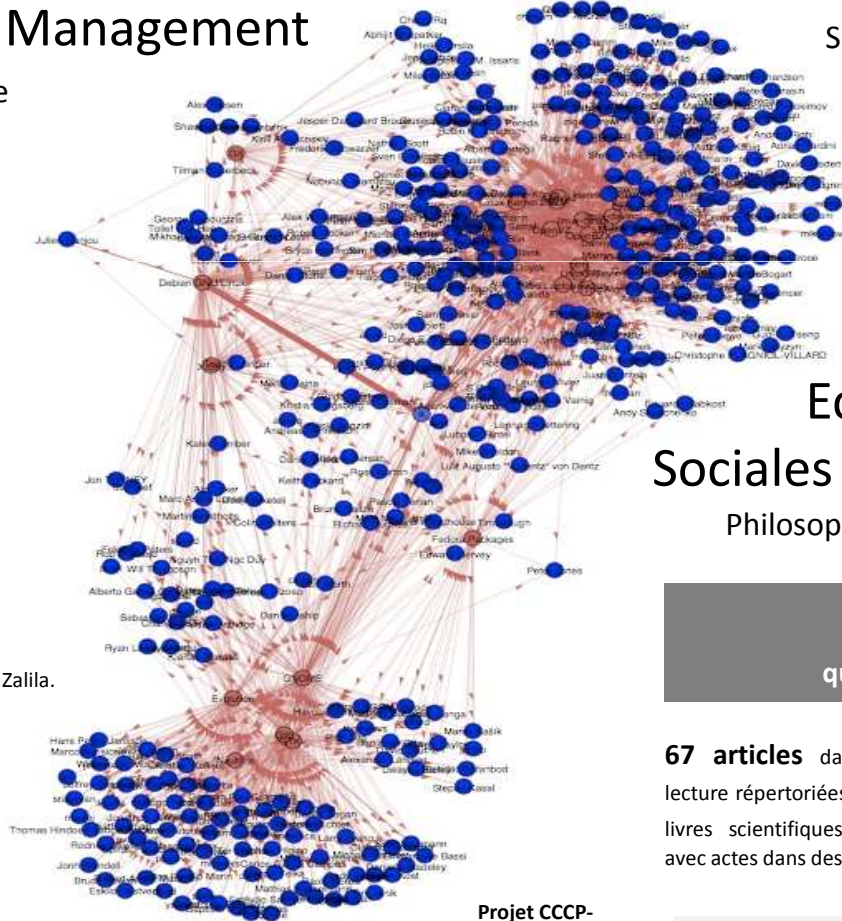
Management

e

S

Ec

Sociales

Philosop

qu

Zalila.

67 articles da lecture répertoriées livres scientifiques avec actes dans des

Projet CCCP-

Chen Rq
Abhijit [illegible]
Jesper Dalgaard Bruun
Alex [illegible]
Tilman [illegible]
Julie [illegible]
Debian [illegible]
Christophe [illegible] VILLARD
Andy S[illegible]
Kalev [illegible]
Jon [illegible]
Marc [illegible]
Martin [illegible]
Nguyen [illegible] Ngoc Duy
Will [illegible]
Alberto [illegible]
Ryan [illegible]
Luiz Augusto "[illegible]" von Dentz
Fedora Packages
Edward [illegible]
Dan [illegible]
Evolution
GNOME
Hans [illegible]
Thomas Hindoe
Stephen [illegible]